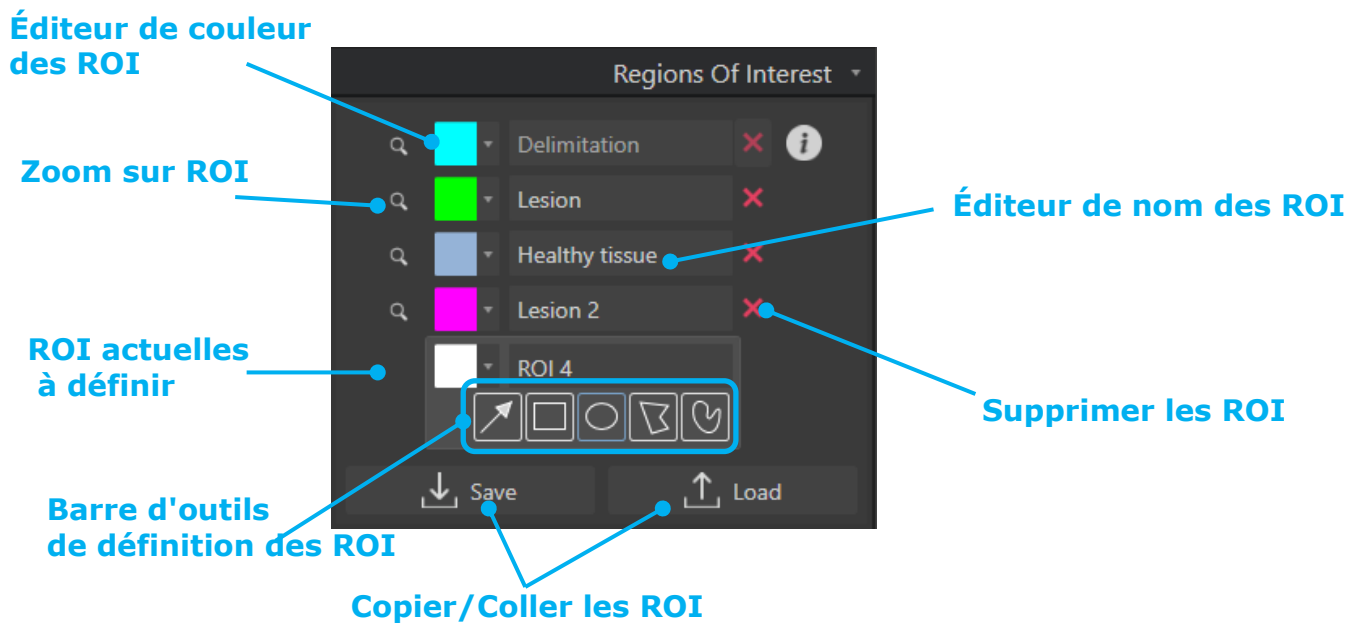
Éditeur de couleur des ROI

Regions Of Interest

Delimitation

Zoom sur ROI

Lesion

Éditeur de nom des ROI

Healthy tissue

Lesion 2

ROI actuelles à définir

ROI 4

Supprimer les ROI

Save

Load

Barre d'outils de définition des ROI

Copier/Coller les ROI